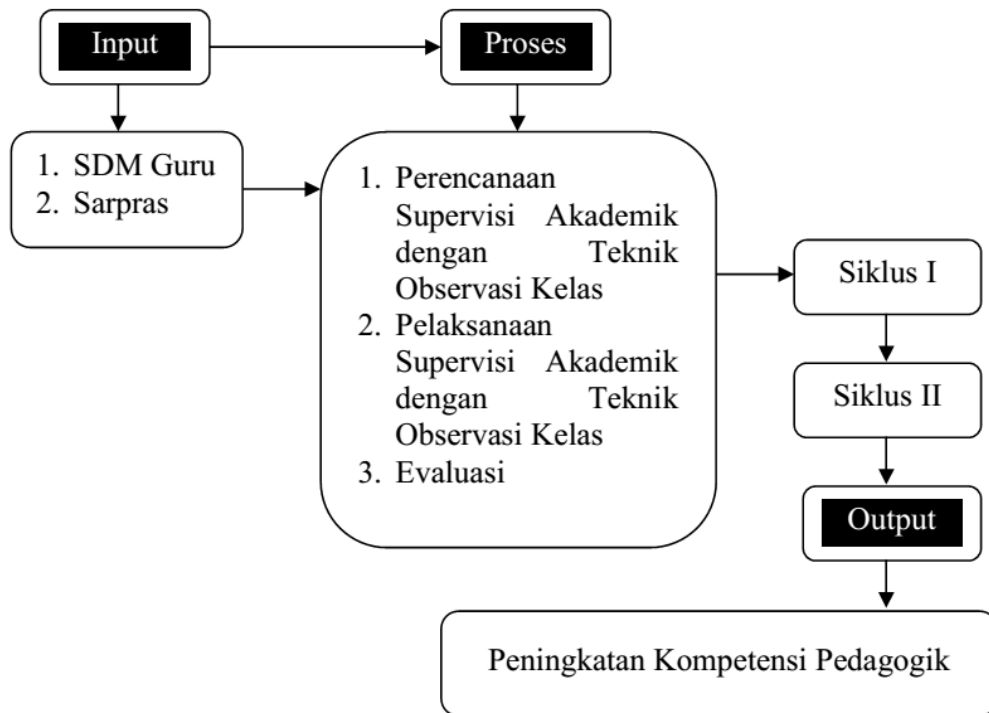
Input

Proses

1. SDM Guru
2. Sarpras

1. Perencanaan Supervisi Akademik dengan Teknik Observasi Kelas
2. Pelaksanaan Supervisi Akademik dengan Teknik Observasi Kelas
3. Evaluasi

Siklus I

Siklus II

Output

Peningkatan Kompetensi Pedagogik